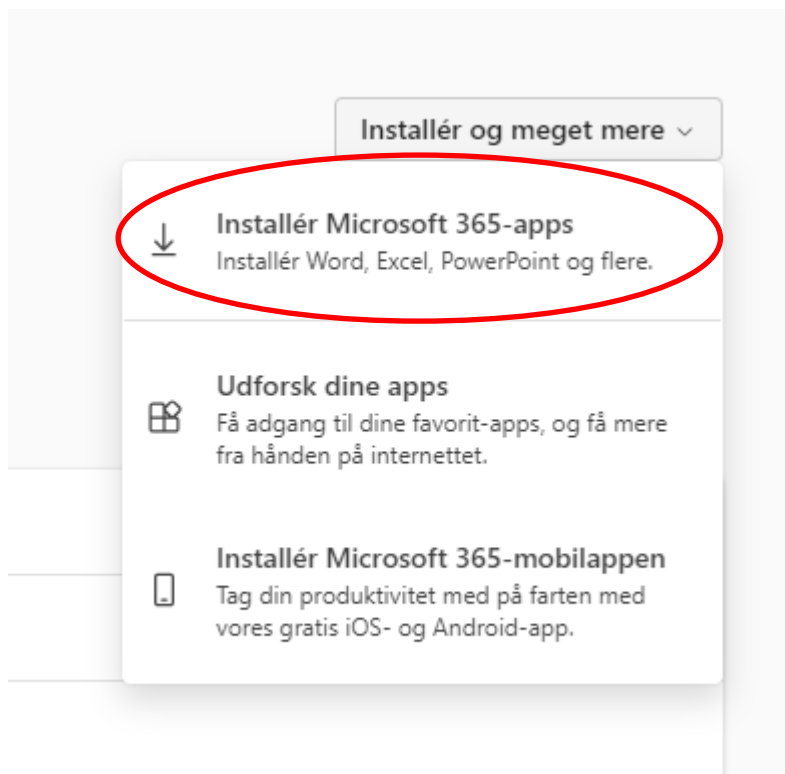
Installér og meget mere

Installér Microsoft 365-apps
Installér Word, Excel, PowerPoint og flere.

Udforsk dine apps
Få adgang til dine favorit-apps, og få mere fra hånden på internettet.

Installér Microsoft 365-mobilappen
Tag din produktivitet med på farten med vores gratis iOS- og Android-app.